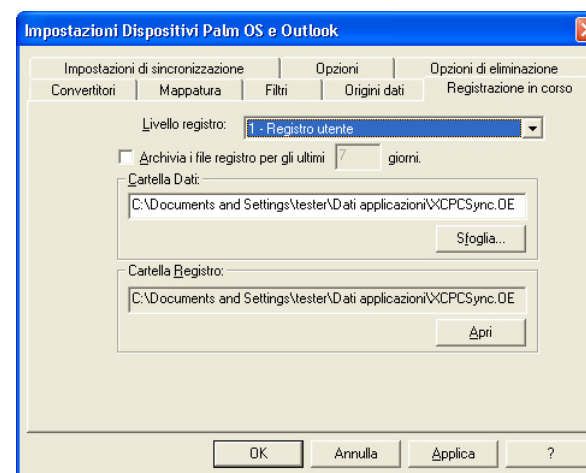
Impostazioni Dispositivi Palm OS e Outlook

Impostazioni di sincronizzazione | Opzioni | Opzioni di eliminazione
Convertitori | Mappatura | Filtri | Origini dati | Registrazione in corso

Livello registro: 1 - Registro utente

Archivia i file registro per gli ultimi 7 giorni.

Cartella Dati:
C:\Documents and Settings\tester\Dati applicazioni\XCPCSync.OE
Sfoglia...

Cartella Registro:
C:\Documents and Settings\tester\Dati applicazioni\XCPCSync.OE
Apri

OK | Annulla | Applica | ?